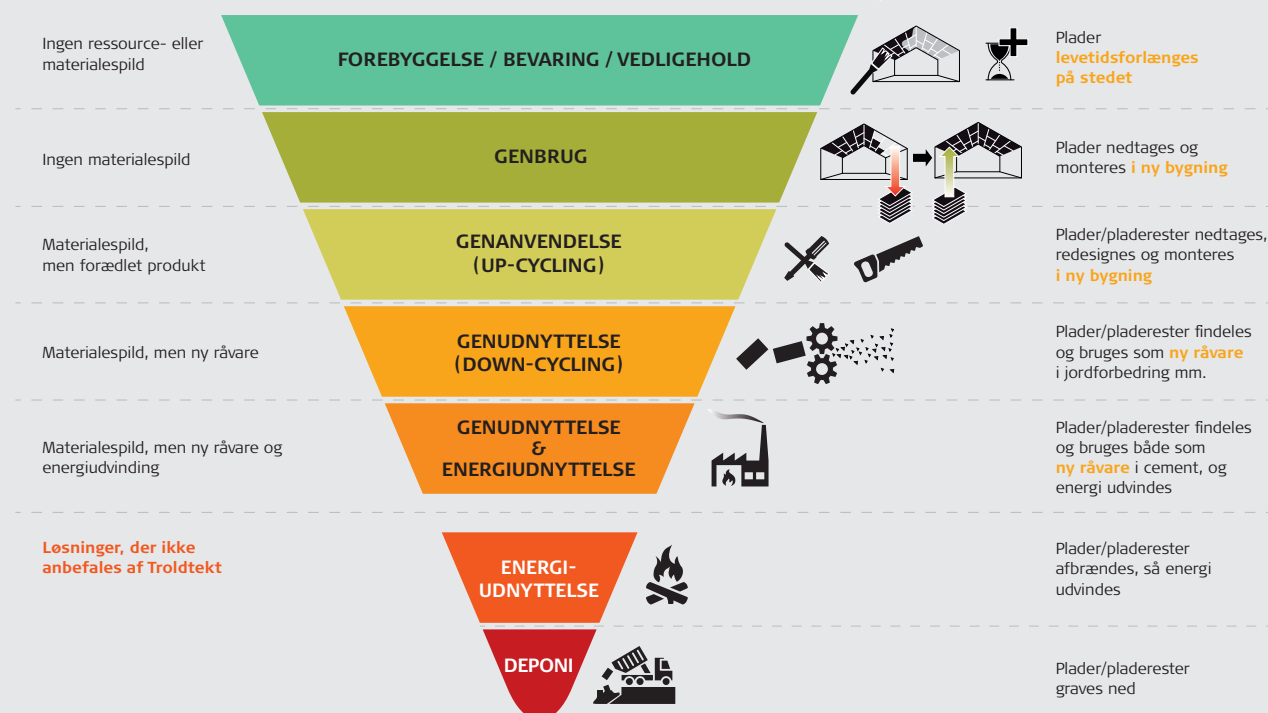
Ingen ressource- eller materialespild

FOREBYGGELSE / BEVARING / VEDLIGEHOLD

Plader levetidsforlænges på stedet

Ingen materialespild

GENBRUG

Plader nedtages og monteres i ny bygning

Materialespild, men forædlet produkt

GENANVENDELSE (UP-CYCLING)

Plader/pladerester nedtages, redesignes og monteres i ny bygning

Materialespild, men ny råvare

GENUDNYTTELSE (DOWN-CYCLING)

Plader/pladerester findeles og bruges som ny råvare i jordforbedring mm.

Materialespild, men ny råvare og energiudvinding

GENUDNYTTELSE & ENERGIUDNYTTELSE

Plader/pladerester findeles og bruges både som ny råvare i cement, og energi udvindes

Løsninger, der ikke anbefales af Troldtekt

ENERGI-UDNYTTELSE

Plader/pladerester afbrændes, så energi udvindes

DEPONI

Plader/pladerester graves ned